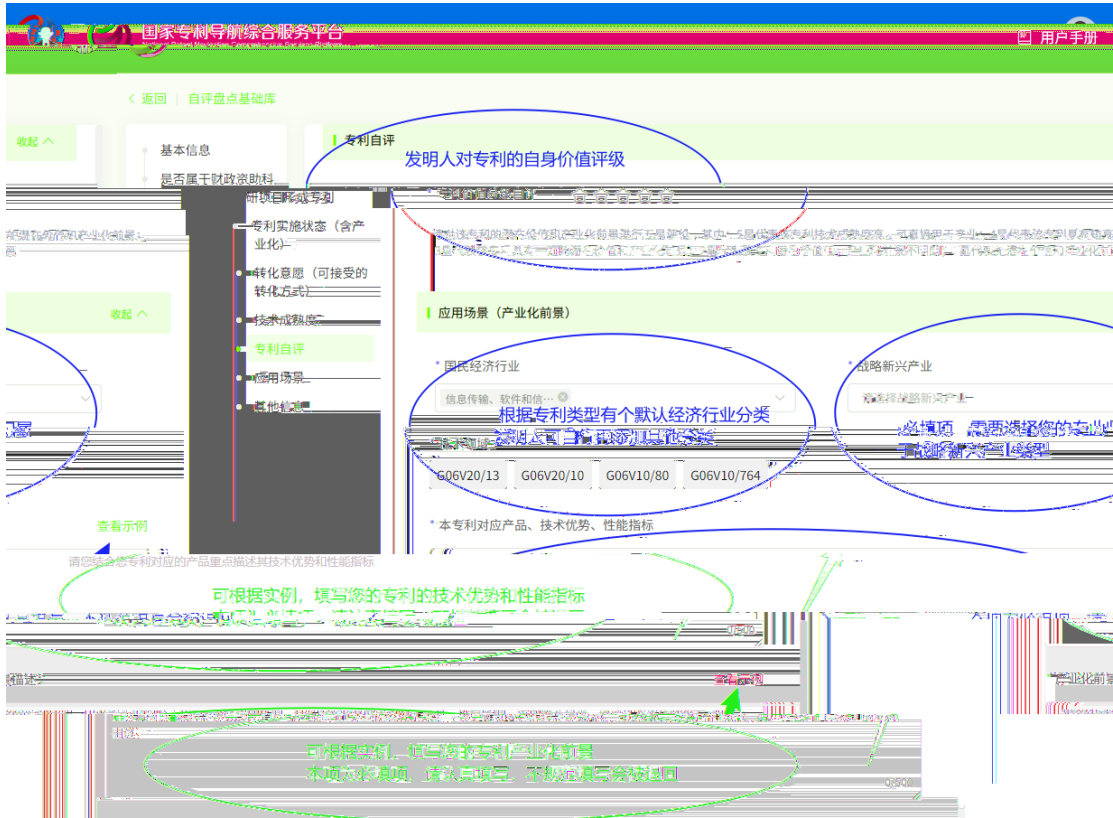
国家专利导航综合服务平台

用户手册

< 返回 | 自评盘点基础库

收起 ^

基本信息

是否属于财政资助科

研项目形成专利

专利实施状态（含产业化）

转化意愿（可接受的转化方式）

技术成熟度

专利自评

应用场景

其他信息

专利自评

发明人对专利的自身价值评级

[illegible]

应用场景（产业化前景）

* 国民经济行业

信息传输、软件和信…

根据专利类型有个默认经济行业分类

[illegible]

* 战略新兴产业

请选择战略新兴产业

必填项，需要选择您的专业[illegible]

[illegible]

G06V20/13 G06V20/10 G06V10/80 G06V10/764

* 本专利对应产品、技术优势、性能指标

查看示例

请您结合您专利对应的产品重点描述其技术优势和性能指标

可根据实例，填写您的专利的技术优势和性能指标

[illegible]

0/240

查看示例

可根据实例，填写您的专利产业化前景

本项为必填项，请认真填写，不然会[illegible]

0/500